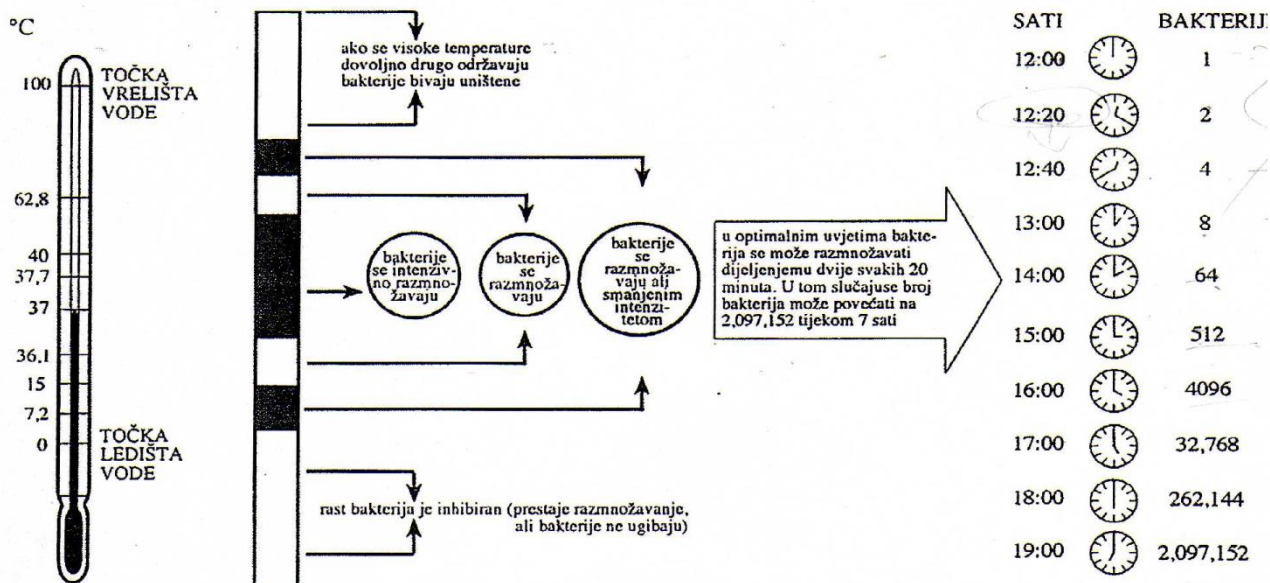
°C

100
62,8
40
37,7
37
36,1
15
7,2
0

TOČKA VRELIŠTA VODE

TOČKA LEDIŠTA VODE

ako se visoke temperature dovoljno drugo održavaju bakterije bivaju uništene

bakterije se intenzivno razmnožavaju

bakterije se razmnožavaju

bakterije se razmnožavaju ali smanjenim intenzitetom

rast bakterija je inhibiran (prestaje razmnožavanje, ali bakterije ne ugibaju)

u optimalnim uvjetima bakterija se može razmnožavati dijeljenjemu dvije svakih 20 minuta. U tom slučajuse broj bakterija može povećati na 2,097,152 tijekom 7 sati

| SATI | BAKTERIJ |
|---|---|
| 12:00 | 1 |
| 12:20 | 2 |
| 12:40 | 4 |
| 13:00 | 8 |
| 14:00 | 64 |
| 15:00 | 512 |
| 16:00 | 4096 |
| 17:00 | 32,768 |
| 18:00 | 262,144 |
| 19:00 | 2,097,152 |